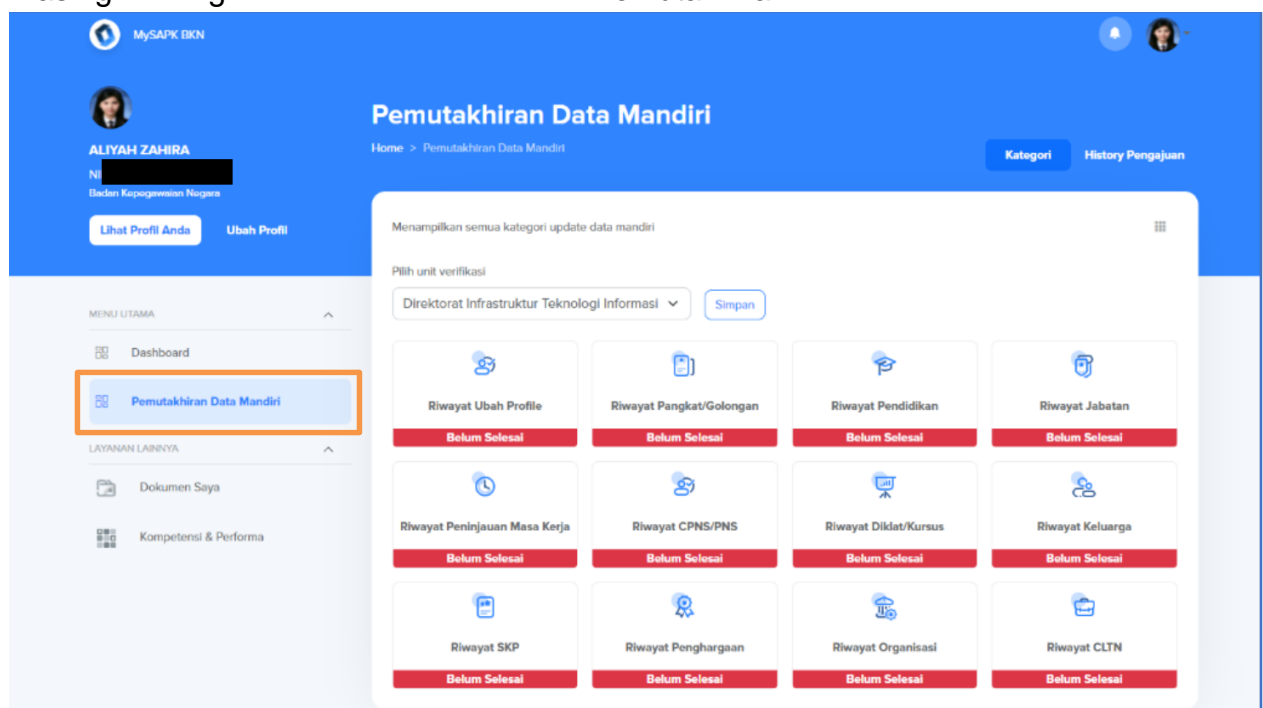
MySAPK BKN

ALIYAH ZAHIRA
NI
Badan Kepegawaian Negara

Lihat Profil Anda
Ubah Profil

MENU UTAMA
Dashboard
Pemutakhiran Data Mandiri
LAYANAN LAINNYA
Dokumen Saya
Kompetensi & Performa

Pemutakhiran Data Mandiri
Home > Pemutakhiran Data Mandiri

Kategori
History Pengajuan

Menampilkan semua kategori update data mandiri

Pilih unit verifikasi
Direktorat Infrastruktur Teknologi Informasi
Simpan

Riwayat Ubah Profile
Belum Selesai
Riwayat Pangkat/Golongan
Belum Selesai
Riwayat Pendidikan
Belum Selesai
Riwayat Jabatan
Belum Selesai
Riwayat Peninjauan Masa Kerja
Belum Selesai
Riwayat CPNS/PNS
Belum Selesai
Riwayat Diklat/Kursus
Belum Selesai
Riwayat Keluarga
Belum Selesai
Riwayat SKP
Belum Selesai
Riwayat Penghargaan
Belum Selesai
Riwayat Organisasi
Belum Selesai
Riwayat CLTN
Belum Selesai